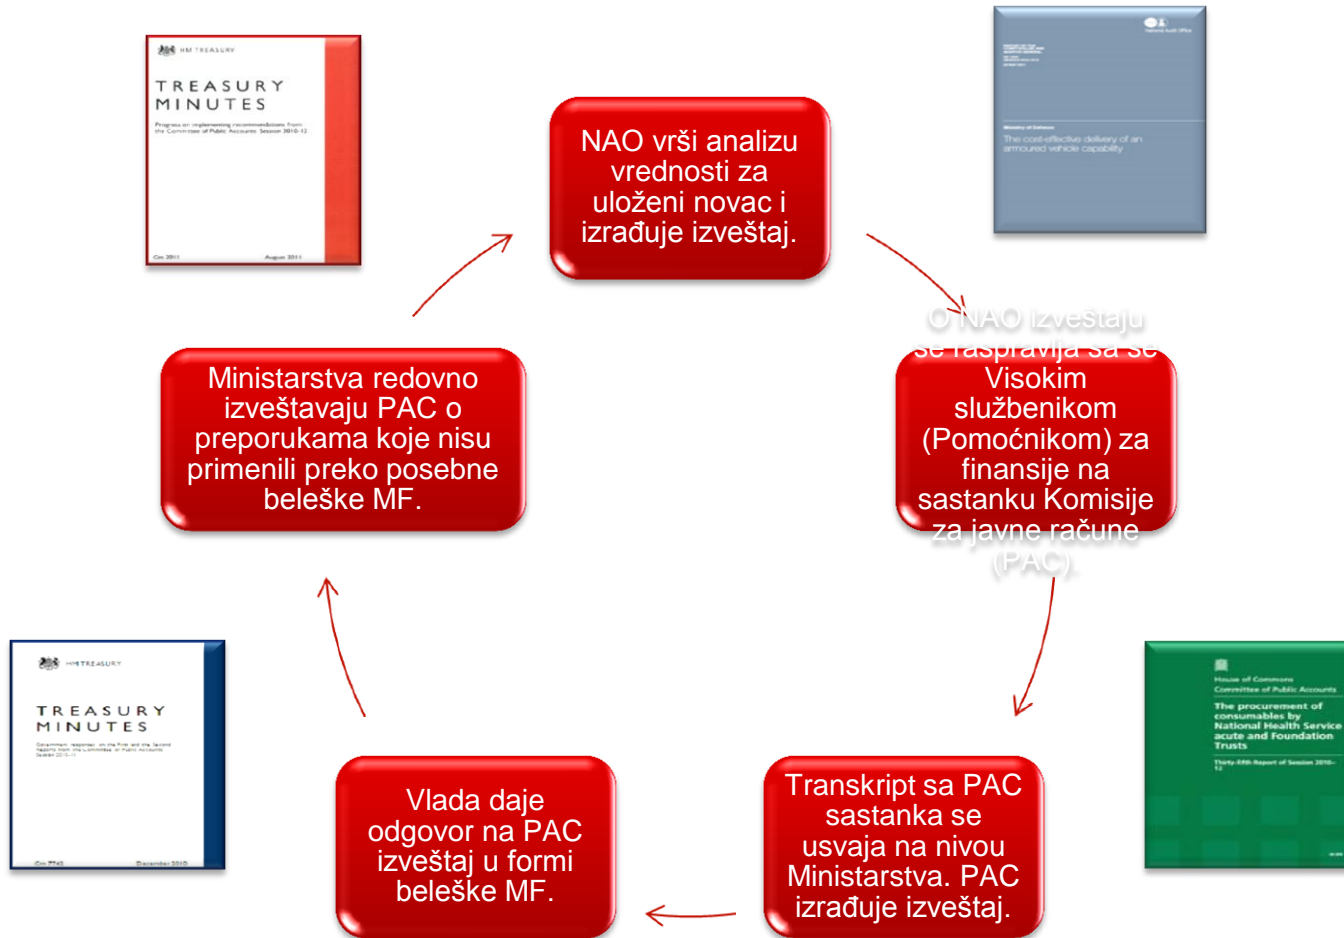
HM TREASURY

TREASURY MINUTES

Progress on implementing recommendations from the Committee of Public Accounts: Session 2010-12

Cm 2011 August 2011

NAO vrši analizu vrednosti za uloženi novac i izrađuje izveštaj.

National Audit Office

Ministry of Defence

The cost-effective delivery of an armoured vehicle capability

O NAO izveštaju se raspravlja sa se Visokim službenikom (Pomoćnikom) za finansije na sastanku Komisije za javne račune (PAC).

Ministarstva redovno izveštavaju PAC o preporukama koje nisu primenili preko posebne beleške MF.

HM TREASURY

TREASURY MINUTES

Government responses on the First and the Second Reports from the Committee of Public Accounts Session 2010-11

Cm 7945 December 2010

House of Commons Committee of Public Accounts

The procurement of consumables by National Health Service acute and Foundation Trusts

Thirty-fifth Report of Session 2010-12

Vlada daje odgovor na PAC izveštaj u formi beleške MF.

Transkript sa PAC sastanka se usvaja na nivou Ministarstva. PAC izrađuje izveštaj.